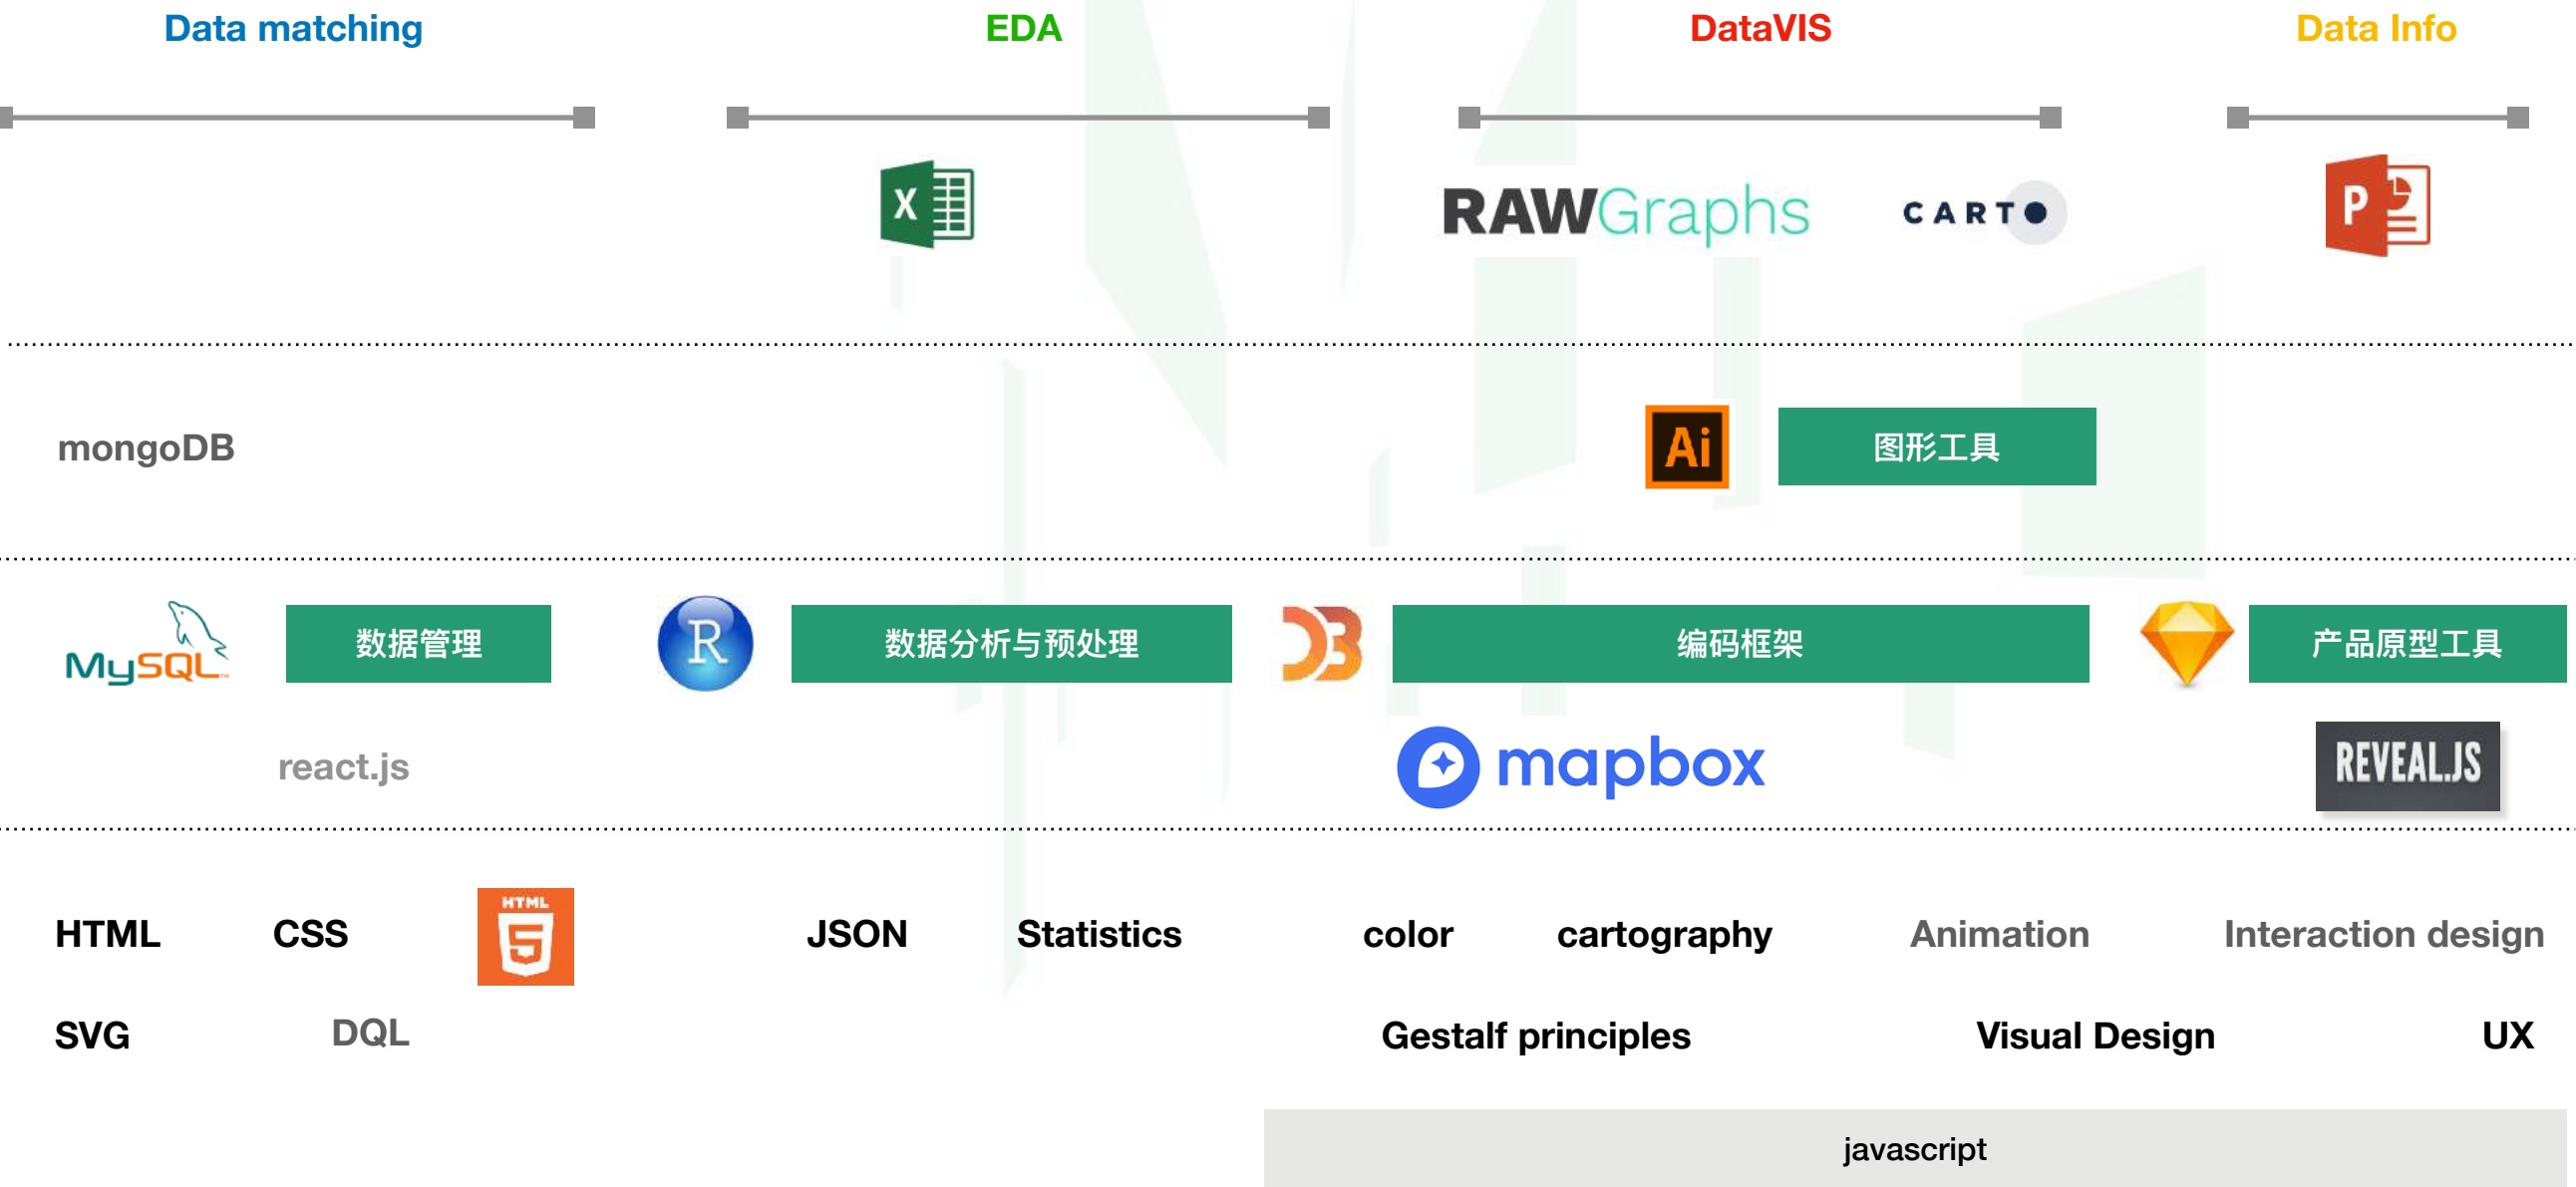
Data matching

EDA

DataVIS

Data Info

X

RAWGraphs

CARTO

P

mongoDB

Ai

图形工具

MySQL

数据管理

R

数据分析与预处理

D3

编码框架

产品原型工具

react.js

mapbox

REVEAL.JS

HTML

CSS

HTML 5

JSON

Statistics

color

cartography

Animation

Interaction design

SVG

DQL

Gestalf principles

Visual Design

UX

javascript